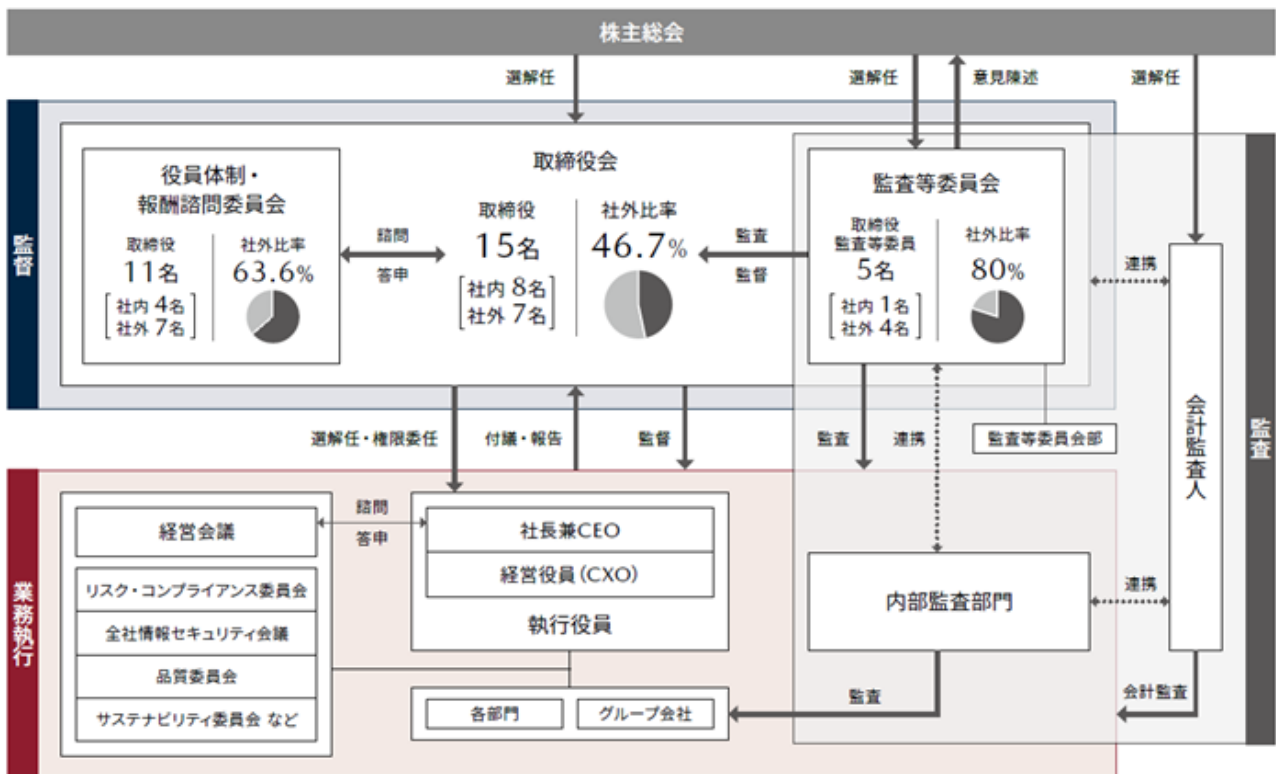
株主総会

選解任

選解任

意見陳述

選解任

監督

取締役会

役員体制・報酬諮問委員会

取締役
11名
社内 4名
社外 7名

社外比率
63.6%

諮問

答申

取締役
15名
社内 8名
社外 7名

社外比率
46.7%

監査

監督

監査等委員会

取締役
監査等委員
5名
社内 1名
社外 4名

社外比率
80%

連携

会計監査人

監査

選解任・権限委任

付議・報告

監督

監査

連携

監査等委員会部

業務執行

経営会議

諮問

答申

社長兼CEO

経営役員（CXO）

執行役員

リスク・コンプライアンス委員会

全社情報セキュリティ会議

品質委員会

サステナビリティ委員会 など

内部監査部門

連携

監査

各部門

グループ会社

会計監査